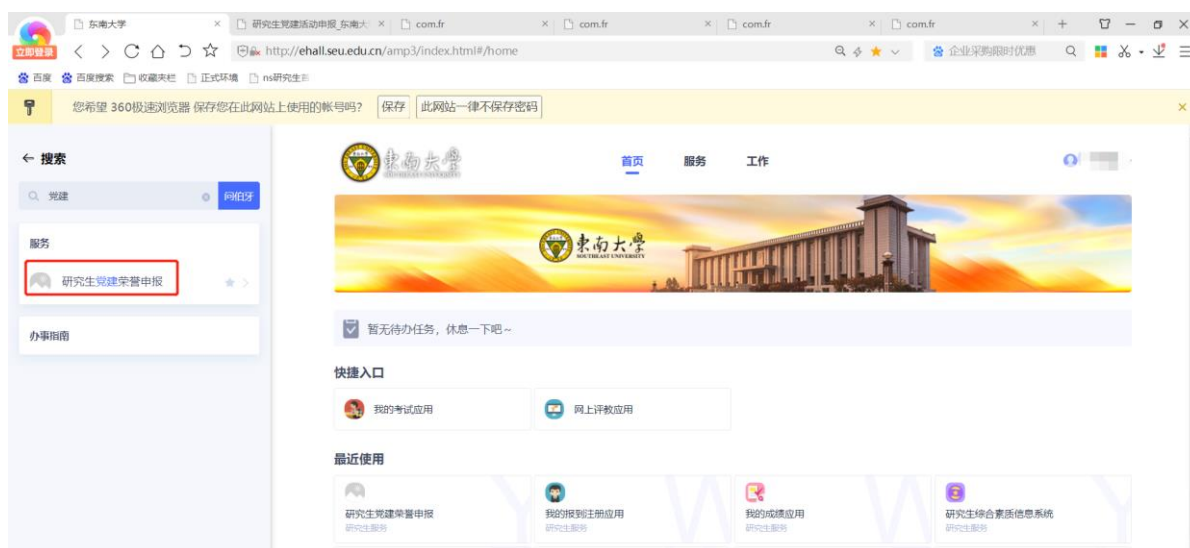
东南大学 × 研究生党建活动申报_东南大 × com.fr × com.fr × com.fr × com.fr × +

立即登录 http://ehall.seu.edu.cn/amp3/index.html#/home 企业采购限时优惠

百度 百度搜索 收藏夹栏 正式环境 ns研究生

您希望 360极速浏览器 保存您在此网站上使用的帐号吗? 保存 此网站一律不保存密码

← 搜索

党建 问伯牙

服务

研究生党建荣誉申报

办事指南

東南大學 SOUTHEAST UNIVERSITY

首页 服务 工作

東南大學 SOUTHEAST UNIVERSITY

暂无待办任务，休息一下吧~

快捷入口

我的考试应用

网上评教应用

最近使用

研究生党建荣誉申报
研究生服务

我的报到注册应用
研究生服务

我的成绩应用
研究生服务

研究生综合素质信息系统
研究生服务